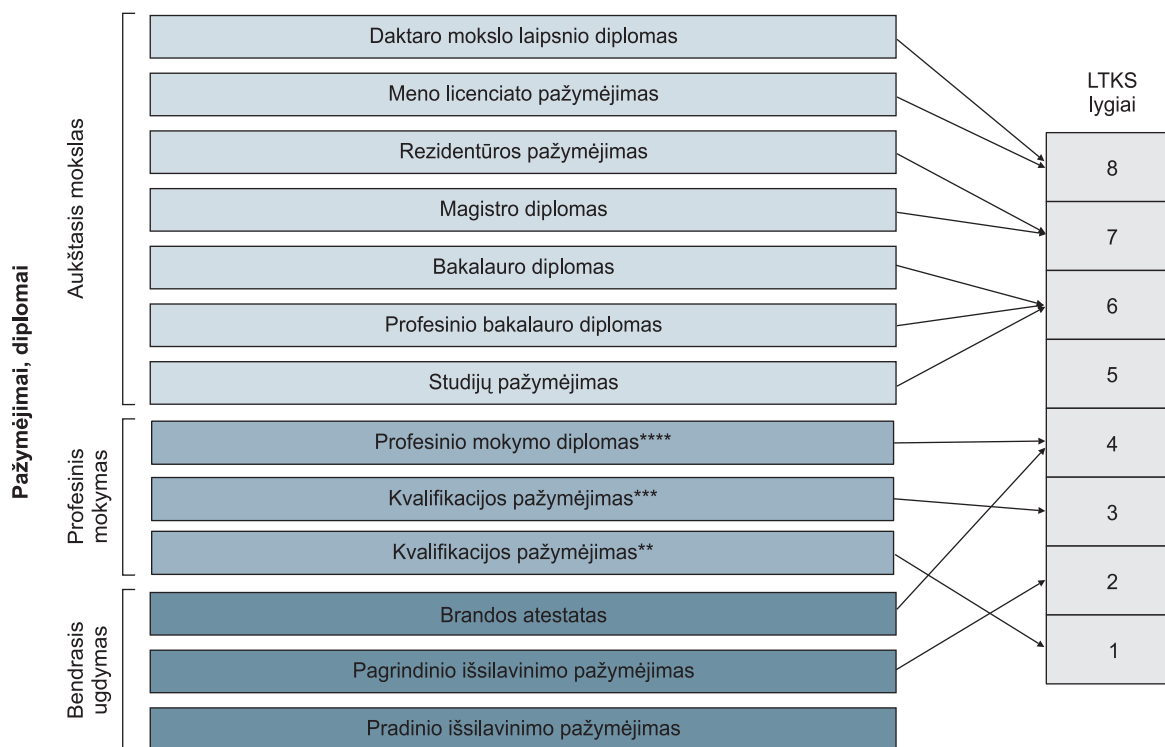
Pažymėjimai, diplomai

Aukštasis mokslas

Daktaro mokslo laipsnio diplomas

Meno licenciato pažymėjimas

Rezidentūros pažymėjimas

Magistro diplomas

Bakalauro diplomas

Profesinio bakalauro diplomas

Studijų pažymėjimas

Profesinis mokymas

Profesinio mokymo diplomas****

Kvalifikacijos pažymėjimas***

Kvalifikacijos pažymėjimas**

Bendrasis ugdymas

Brandos atestatas

Pagrindinio išsilavinimo pažymėjimas

Pradinio išsilavinimo pažymėjimas

LTKS lygiai

| 8 |
|---|
| 7 |
| 6 |
| 5 |
| 4 |
| 3 |
| 2 |
| 1 |